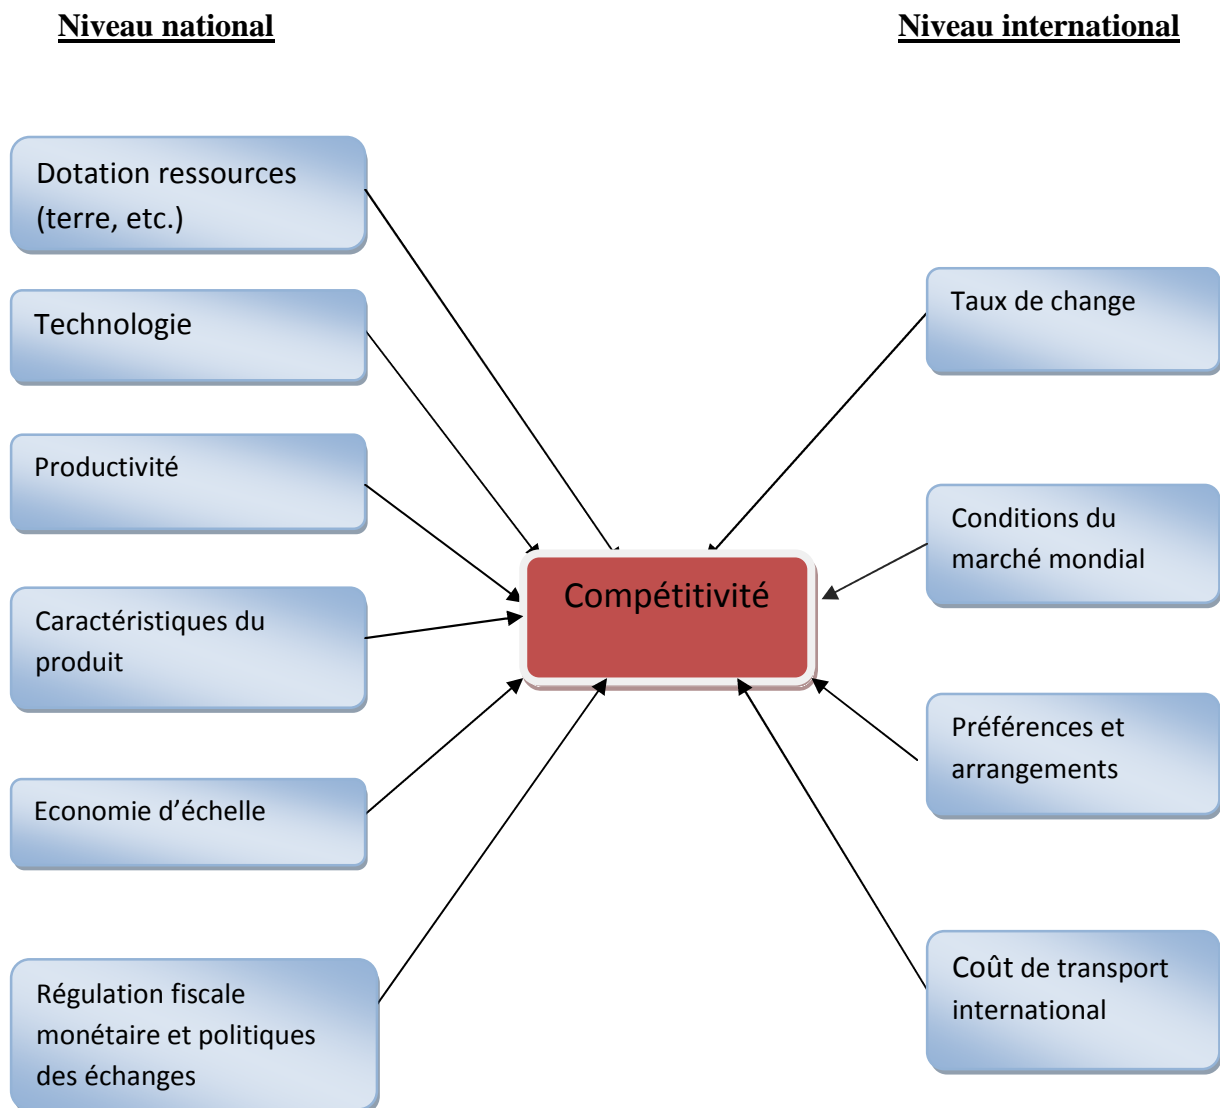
Niveau national

Niveau international

Dotation ressources (terre, etc.)

Technologie

Productivité

Caractéristiques du produit

Economie d’échelle

Régulation fiscale monétaire et politiques des échanges

Compétitivité

Taux de change

Conditions du marché mondial

Préférences et arrangements

Coût de transport international